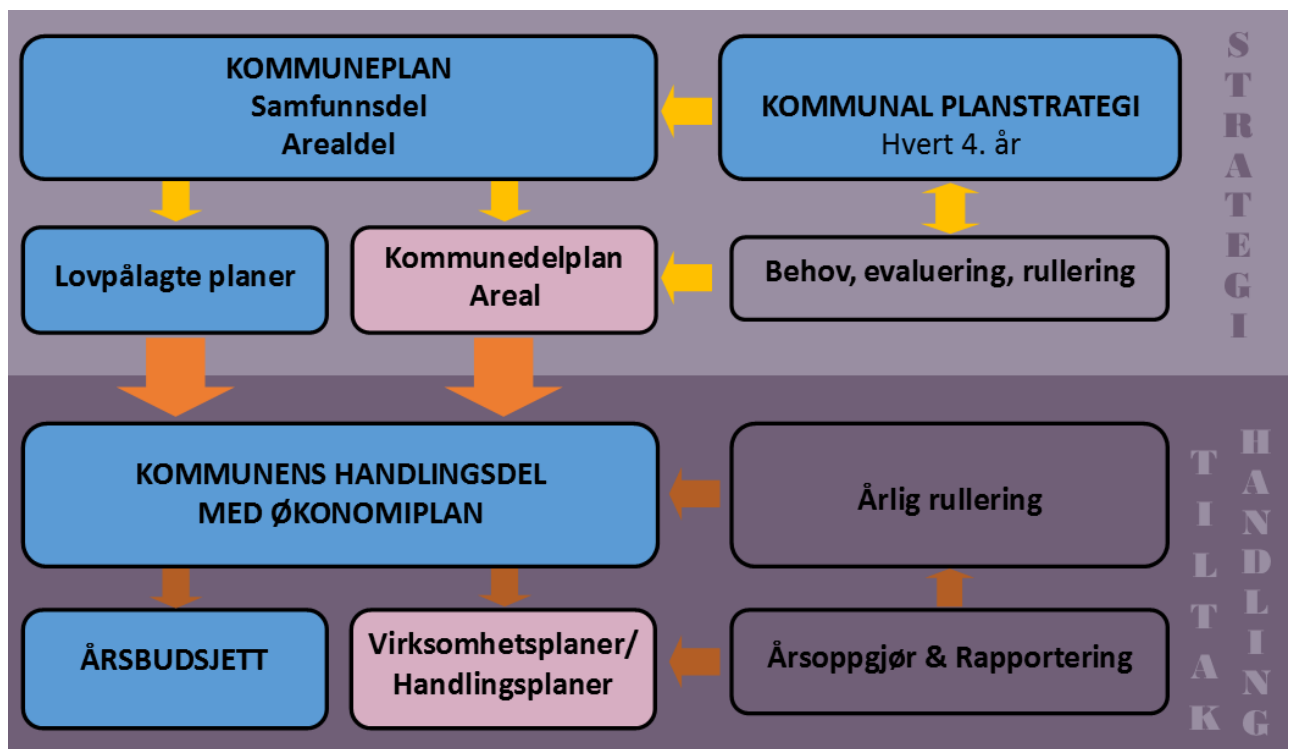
KOMMUNEPLAN
Samfunnsdel
Arealdel

KOMMUNAL PLANSTRATEGI
Hvert 4. år

STRATEGI

Lovpålagte planer

Kommunedelplan
Areal

Behov, evaluering, rullering

KOMMUNENS HANDLINGSDEL
MED ØKONOMIPLAN

Årlig rullering

TILTAK

HANDLING

ÅRSBUDSJETT

Virksomhetsplaner/
Handlingsplaner

Årsoppgjør & Rapportering